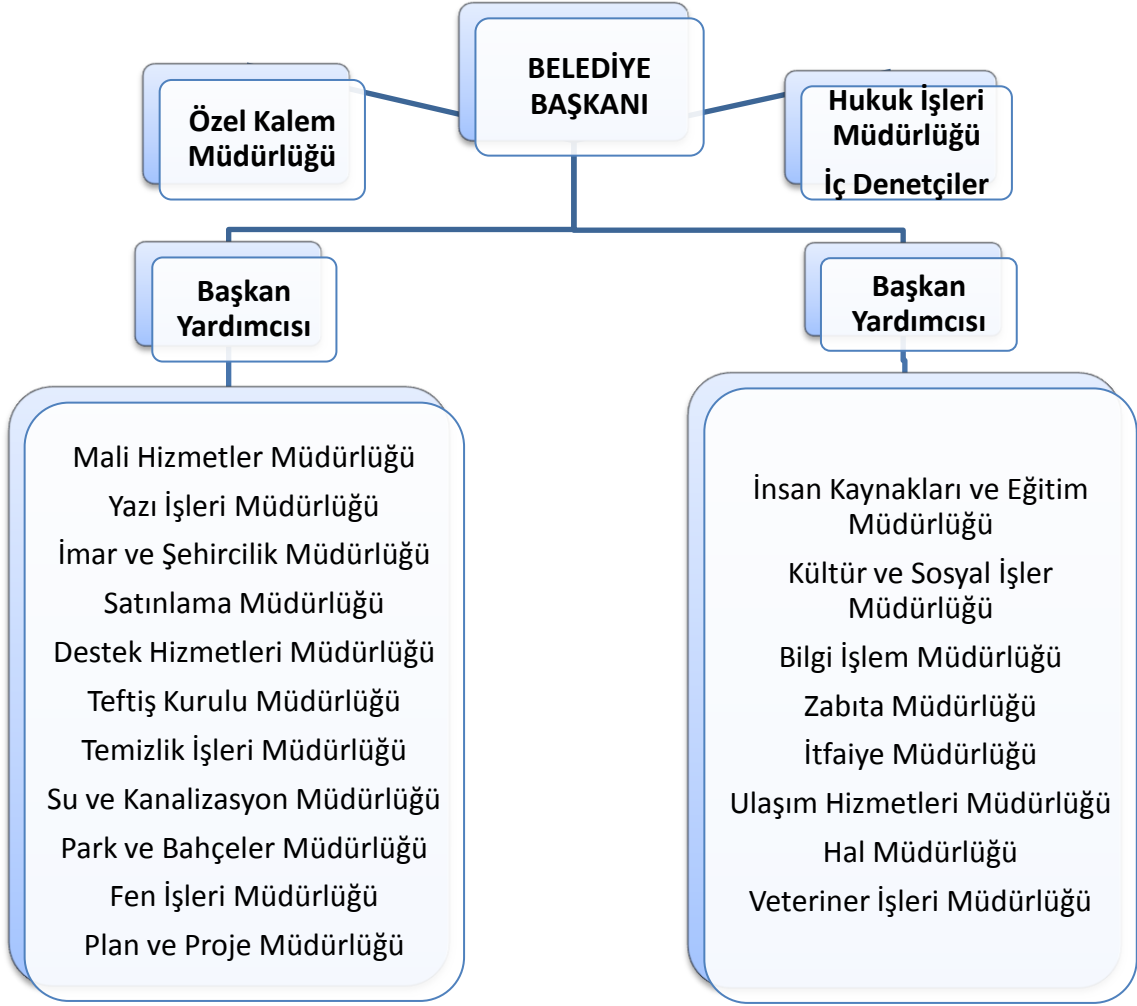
BELEDİYE BAŞKANI

Özel Kalem Müdürlüğü

Hukuk İşleri Müdürlüğü
İç Denetçiler

Başkan Yardımcısı

Başkan Yardımcısı

Mali Hizmetler Müdürlüğü
Yazı İşleri Müdürlüğü
İmar ve Şehircilik Müdürlüğü
Satınlama Müdürlüğü
Destek Hizmetleri Müdürlüğü
Teftiş Kurulu Müdürlüğü
Temizlik İşleri Müdürlüğü
Su ve Kanalizasyon Müdürlüğü
Park ve Bahçeler Müdürlüğü
Fen İşleri Müdürlüğü
Plan ve Proje Müdürlüğü

İnsan Kaynakları ve Eğitim Müdürlüğü
Kültür ve Sosyal İşler Müdürlüğü
Bilgi İşlem Müdürlüğü
Zabıta Müdürlüğü
İtfaiye Müdürlüğü
Ulaşım Hizmetleri Müdürlüğü
Hal Müdürlüğü
Veteriner İşleri Müdürlüğü